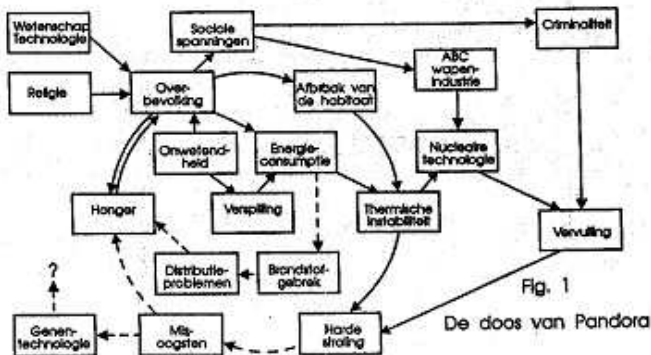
Wetenschap Technologie

Sociale spanningen

Criminaliteit

Religie

Overbevolking

Afbraak van de habitat

ABC wapenindustrie

Onwetendheid

Energieconsumptie

Nucleaire technologie

Honger

Verspilling

Thermische instabiliteit

Vervuiling

Distributieproblemen

Brandstofgebrek

?

Genentechnologie

Misoogsten

Harde straling

Fig. 1

De doos van Pandora